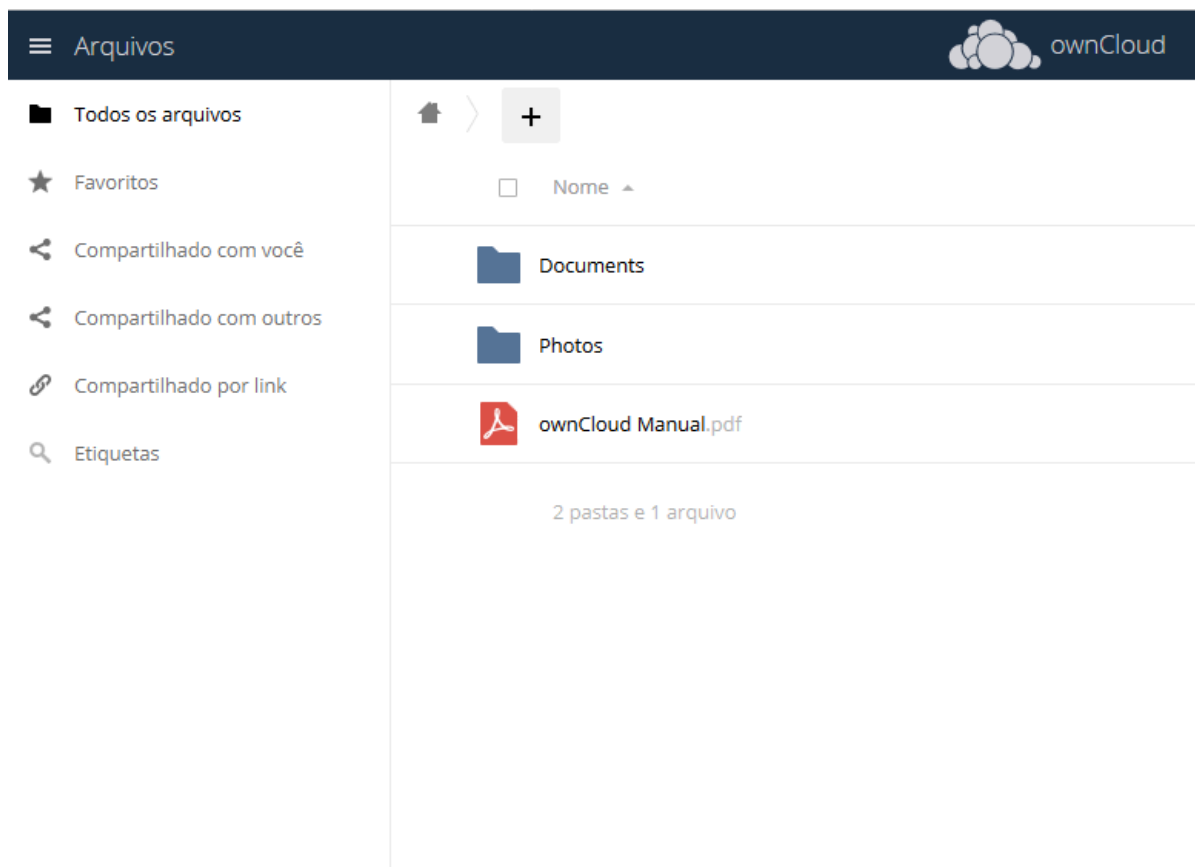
Arquivos

ownCloud

Todos os arquivos

Favoritos

Compartilhado com você

Compartilhado com outros

Compartilhado por link

Etiquetas

+

Nome

Documents

Photos

ownCloud Manual.pdf

2 pastas e 1 arquivo